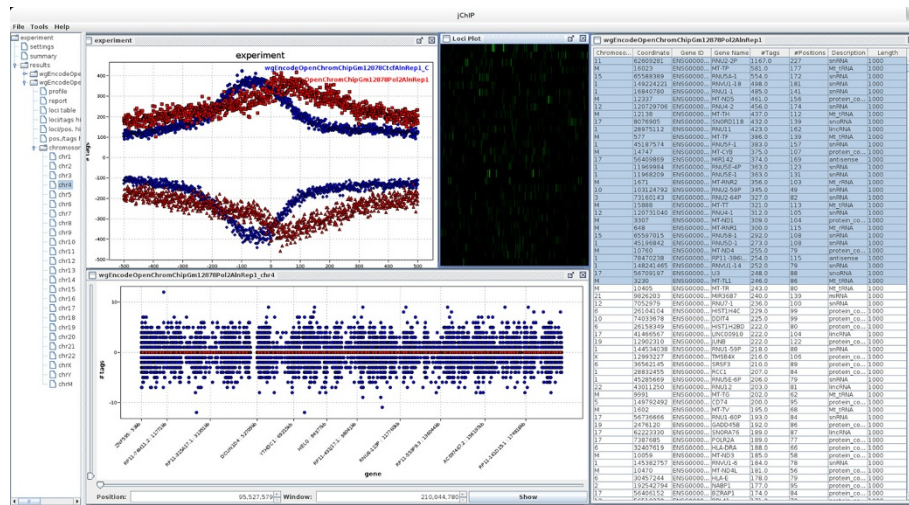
jChIP

File Tools Help

experiment
settings
summary
results
wgEncodeOpe
wgEncodeOpe
profile
report
loci table
locitags hi
locipos. hi
pos.itags h
chromosom
chr1
chr2
chr3
chr4
chr5
chr6
chr7
chr8
chr9
chr10
chr11
chr12
chr13
chr14
chr15
chr16
chr17
chr18
chr19
chr20
chr21
chr22
chrX
chrY
chrM

experiment

experiment

wgEncodeOpenChromChipGm12878CtcfAlnRep1_C
wgEncodeOpenChromChipGm12878Pol2AlnRep1

# tags

Loci Plot

wgEncodeOpenChromChipGm12878Pol2AlnRep1_chr4

# tags

gene

Position: 95,527,579 Window: 210,844,780 Show

wgEncodeOpenChromChipGm12878Pol2AlnRep1

| Chromoso... | Coordinate | Gene ID | Gene Name | #Tags | #Positions | Description | Length |
|---|---|---|---|---|---|---|---|
| 11 | 62609281 | ENSG0000... | RNU2-2P | 1167.0 | 227 | snRNA | 1000 |
| M | 16023 | ENSG0000... | MT-TP | 561.0 | 177 | Mt_tRNA | 1000 |
| 15 | 65588389 | ENSG0000... | RNU5A-1 | 554.0 | 172 | snRNA | 1000 |
| 1 | 149224221 | ENSG0000... | RNVU1-18 | 498.0 | 181 | snRNA | 1000 |
| 1 | 16840780 | ENSG0000... | RNU1-1 | 485.0 | 141 | snRNA | 1000 |
| M | 12337 | ENSG0000... | MT-ND5 | 461.0 | 156 | protein_co... | 1000 |
| 1 | 12072970 | ENSG0000... | RNU4-2 | 456.0 | 174 | snRNA | 1000 |
| M | 12138 | ENSG0000... | MT-TH | 437.0 | 112 | Mt_tRNA | 1000 |
| 17 | 8076905 | ENSG0000... | SNORD118 | 432.0 | 139 | snoRNA | 1000 |
| 1 | 28975112 | ENSG0000... | RNU11 | 423.0 | 162 | lincRNA | 1000 |
| M | 577 | ENSG0000... | MT-TF | 386.0 | 139 | Mt_tRNA | 1000 |
| 1 | 45187574 | ENSG0000... | RNU5F-1 | 383.0 | 157 | snRNA | 1000 |
| M | 14747 | ENSG0000... | MT-CYB | 375.0 | 107 | protein_co... | 1000 |
| 3 | 56408869 | ENSG0000... | MIR142 | 374.0 | 169 | antisense | 1000 |
| 1 | 11969984 | ENSG0000... | RNU5E-4P | 363.0 | 123 | snRNA | 1000 |
| 1 | 11968209 | ENSG0000... | RNU5E-1 | 363.0 | 131 | snRNA | 1000 |
| M | 1671 | ENSG0000... | MT-RNR2 | 356.0 | 103 | Mt_rRNA | 1000 |
| 10 | 103124792 | ENSG0000... | RNU5E-50P | 345.0 | 49 | snRNA | 1000 |
| 3 | 73160143 | ENSG0000... | RNU2-64P | 327.0 | 82 | snRNA | 1000 |
| M | 15888 | ENSG0000... | MT-TT | 321.0 | 113 | Mt_tRNA | 1000 |
| 1 | 12071040 | ENSG0000... | RNU4-1 | 312.0 | 105 | snRNA | 1000 |
| M | 3307 | ENSG0000... | MT-ND1 | 309.0 | 104 | protein_co... | 1000 |
| M | 648 | ENSG0000... | MT-RNR1 | 300.0 | 115 | Mt_rRNA | 1000 |
| 15 | 65587015 | ENSG0000... | RNU5B-1 | 292.0 | 108 | snRNA | 1000 |
| 1 | 45196842 | ENSG0000... | RNU5D-1 | 273.0 | 108 | snRNA | 1000 |
| M | 10760 | ENSG0000... | MT-ND4 | 255.0 | 79 | protein_co... | 1000 |
| 12 | 78470238 | ENSG0000... | RP11-386I... | 254.0 | 115 | antisense | 1000 |
| 1 | 148824485 | ENSG0000... | RNVU1-14 | 252.0 | 79 | snRNA | 1000 |
| 17 | 56709187 | ENSG0000... | U3 | 248.0 | 88 | snoRNA | 1000 |
| M | 3230 | ENSG0000... | MT-TL1 | 246.0 | 86 | Mt_tRNA | 1000 |
| M | 10405 | ENSG0000... | MT-TR | 243.0 | 80 | Mt_tRNA | 1000 |
| 21 | 9826203 | ENSG0000... | MIR3687 | 240.0 | 139 | miRNA | 1000 |
| 17 | 7052979 | ENSG0000... | RNU7-1 | 236.0 | 100 | snRNA | 1000 |
| 6 | 26104104 | ENSG0000... | HIST1H4C | 229.0 | 99 | protein_co... | 1000 |
| 10 | 74033678 | ENSG0000... | DDIT4 | 225.0 | 99 | protein_co... | 1000 |
| 6 | 26158349 | ENSG0000... | HIST1H2BD | 222.0 | 80 | protein_co... | 1000 |
| 17 | 41466567 | ENSG0000... | LINC00910 | 222.0 | 104 | lincRNA | 1000 |
| 19 | 12902310 | ENSG0000... | JUNB | 222.0 | 122 | protein_co... | 1000 |
| 1 | 144534038 | ENSG0000... | RNU1-59P | 218.0 | 80 | snRNA | 1000 |
| X | 12993227 | ENSG0000... | TMSB4X | 216.0 | 105 | protein_co... | 1000 |
| 1 | 36562145 | ENSG0000... | SRSF3 | 210.0 | 89 | protein_co... | 1000 |
| 1 | 28832455 | ENSG0000... | RCC1 | 207.0 | 84 | protein_co... | 1000 |
| 1 | 45285669 | ENSG0000... | RNU5E-6P | 206.0 | 79 | snRNA | 1000 |
| 22 | 43011250 | ENSG0000... | RNU12 | 203.0 | 81 | lincRNA | 1000 |
| M | 9991 | ENSG0000... | MT-TG | 202.0 | 62 | Mt_tRNA | 1000 |
| 5 | 149792492 | ENSG0000... | CD74 | 200.0 | 95 | protein_co... | 1000 |
| M | 1602 | ENSG0000... | MT-TV | 195.0 | 68 | Mt_tRNA | 1000 |
| 17 | 56736666 | ENSG0000... | RNU1-60P | 193.0 | 84 | snRNA | 1000 |
| 19 | 2476120 | ENSG0000... | GADD45B | 192.0 | 86 | protein_co... | 1000 |
| 11 | 62223730 | ENSG0000... | SNORA76 | 189.0 | 87 | lincRNA | 1000 |
| 7 | 7387685 | ENSG0000... | POLR2A | 189.0 | 87 | protein_co... | 1000 |
| 6 | 32407619 | ENSG0000... | HLA-DRA | 188.0 | 66 | protein_co... | 1000 |
| M | 10059 | ENSG0000... | MT-ND3 | 185.0 | 58 | protein_co... | 1000 |
| 1 | 145382757 | ENSG0000... | RNVU1-6 | 184.0 | 78 | snRNA | 1000 |
| M | 10470 | ENSG0000... | MT-ND4L | 181.0 | 56 | protein_co... | 1000 |
| 6 | 30457244 | ENSG0000... | HLA-E | 178.0 | 79 | protein_co... | 1000 |
| 1 | 192544794 | ENSG0000... | RABP1 | 177.0 | 95 | protein_co... | 1000 |
| 15 | 56406152 | ENSG0000... | BZRAP1 | 174.0 | 84 | protein_co... | 1000 |